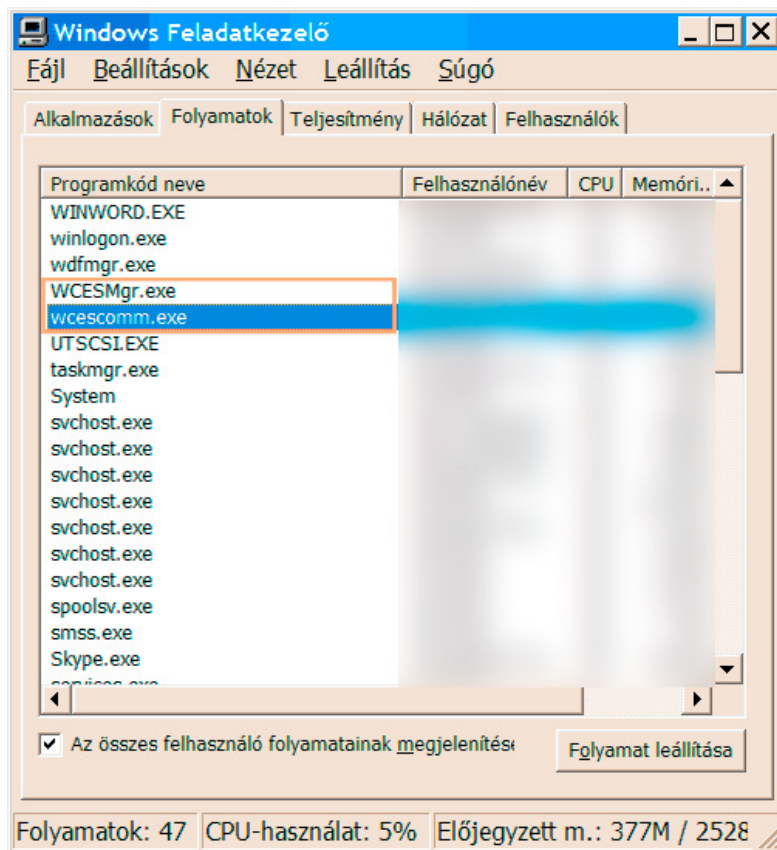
Windows Feladatkezelő

Fájl Beállítások Nézet Leállítás Súgó

Alkalmazások | Folyamatok | Teljesítmény | Hálózat | Felhasználók

| Programkód neve | Felhasználónév | CPU | Memóri.. |
|---|---|---|---|
| WINWORD.EXE | | | |
| winlogon.exe | | | |
| wdfmgr.exe | | | |
| WCESMgr.exe | | | |
| wcescomm.exe | | | |
| UTSCSI.EXE | | | |
| taskmgr.exe | | | |
| System | | | |
| svchost.exe | | | |
| svchost.exe | | | |
| svchost.exe | | | |
| svchost.exe | | | |
| svchost.exe | | | |
| svchost.exe | | | |
| svchost.exe | | | |
| spoolsv.exe | | | |
| smss.exe | | | |
| Skype.exe | | | |
| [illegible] | | | |

Az összes felhasználó folyamatainak megjeleníté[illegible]

Folyamat leállítása

Folyamatok: 47 | CPU-használat: 5% | Előjegyzett m.: 377M / 2528